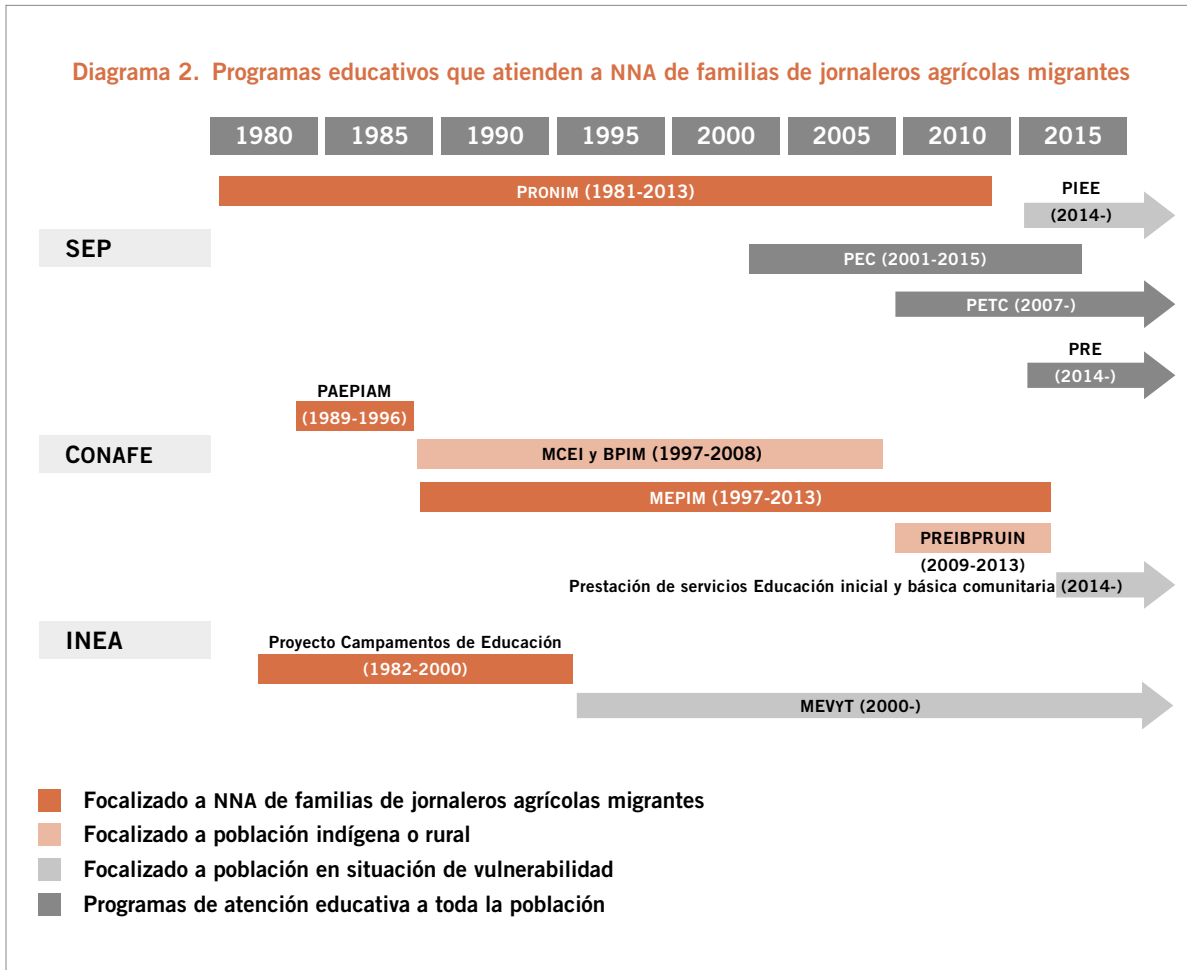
Diagrama 2. Programas educativos que atienden a NNA de familias de jornaleros agrícolas migrantes

| 1980 | 1985 | 1990 | 1995 | 2000 | 2005 | 2010 | 2015 |
|---|---|---|---|---|---|---|---|

PRONIM (1981-2013)

PIEE (2014-)

SEP

PEC (2001-2015)

PETC (2007-)

PRE (2014-)

PAEPIAM (1989-1996)

CONAFE

MCEI y BPIM (1997-2008)

MEPIM (1997-2013)

PREIBPRUIN (2009-2013)

Prestación de servicios Educación inicial y básica comunitaria (2014-)

INEA

Proyecto Campamentos de Educación (1982-2000)

MEVYT (2000-)

Focalizado a NNA de familias de jornaleros agrícolas migrantes
Focalizado a población indígena o rural
Focalizado a población en situación de vulnerabilidad
Programas de atención educativa a toda la población